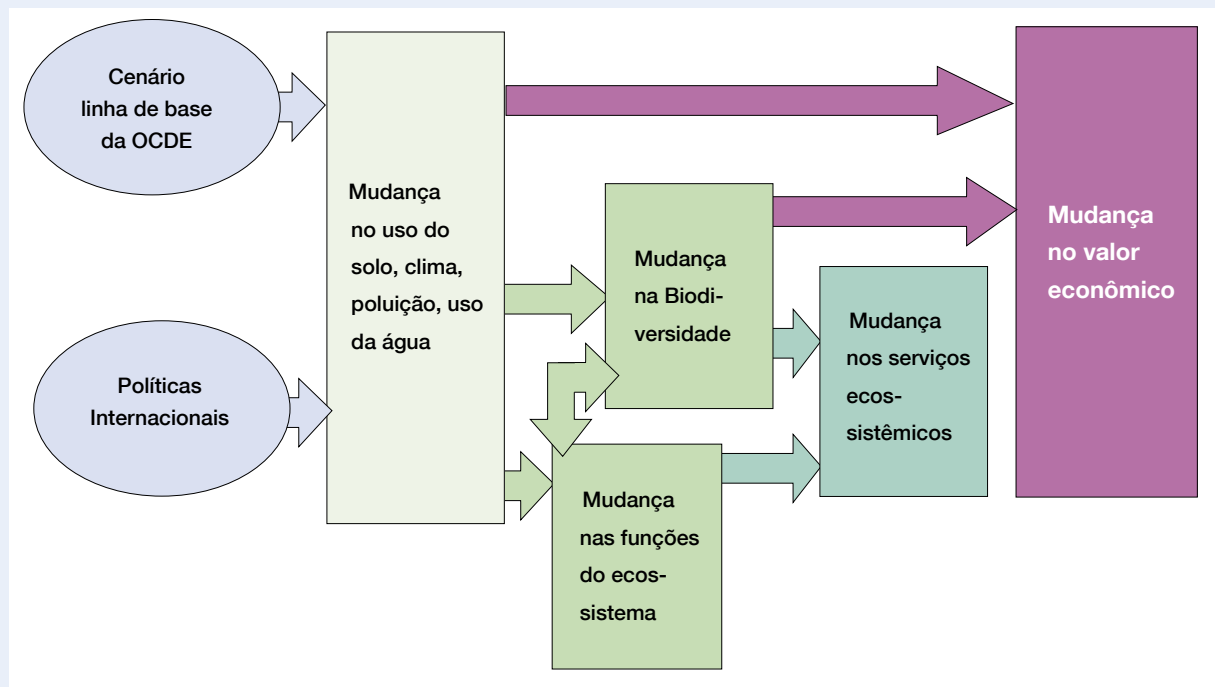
Cenário linha de base da OCDE

Políticas Internacionais

Mudança no uso do solo, clima, poluição, uso da água

Mudança na Biodiversidade

Mudança nas funções do ecossistema

Mudança nos serviços ecossistêmicos

Mudança no valor econômico